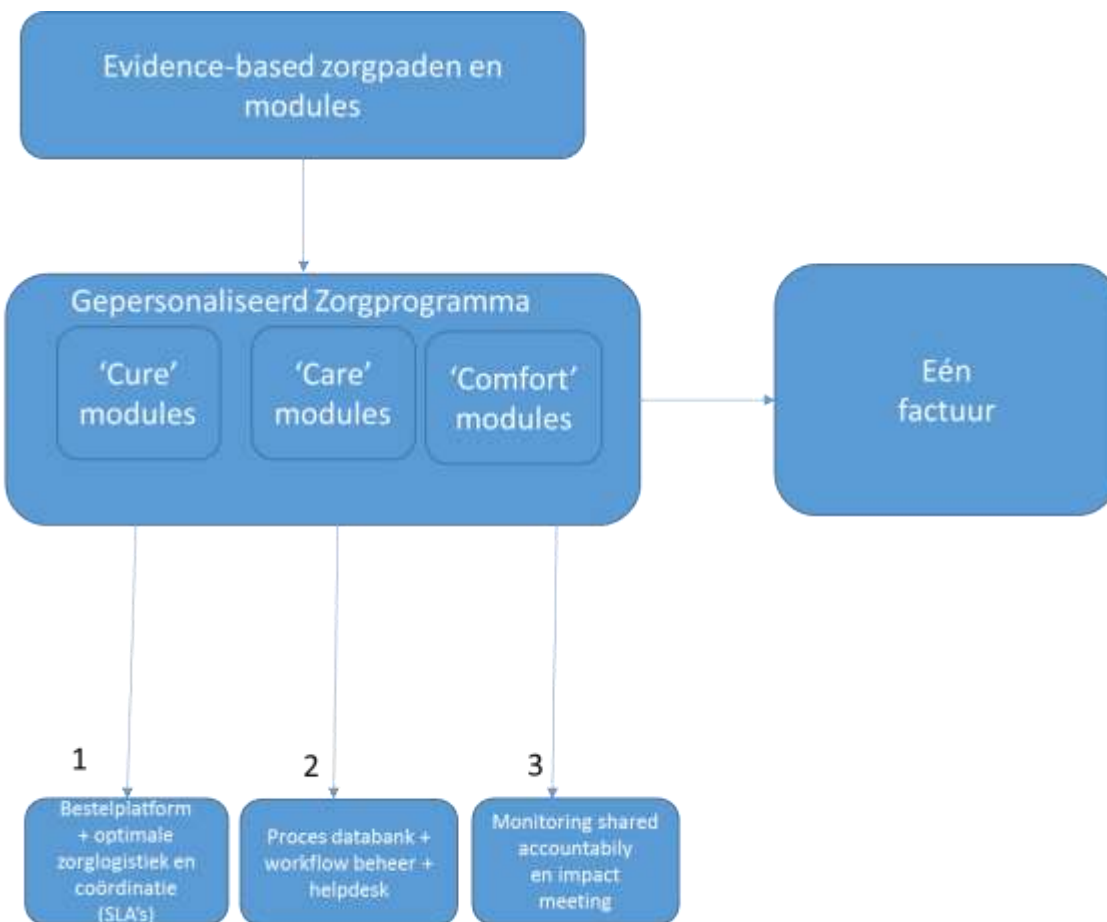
Evidence-based zorgpaden en modules

Gepersonaliseerd Zorgprogramma

'Cure' modules

'Care' modules

'Comfort' modules

Eén factuur

1

Bestelplatform + optimale zorglogistiek en coördinatie (SLA's)

2

Proces databank + workflow beheer + helpdesk

3

Monitoring shared accountabily en impact meeting